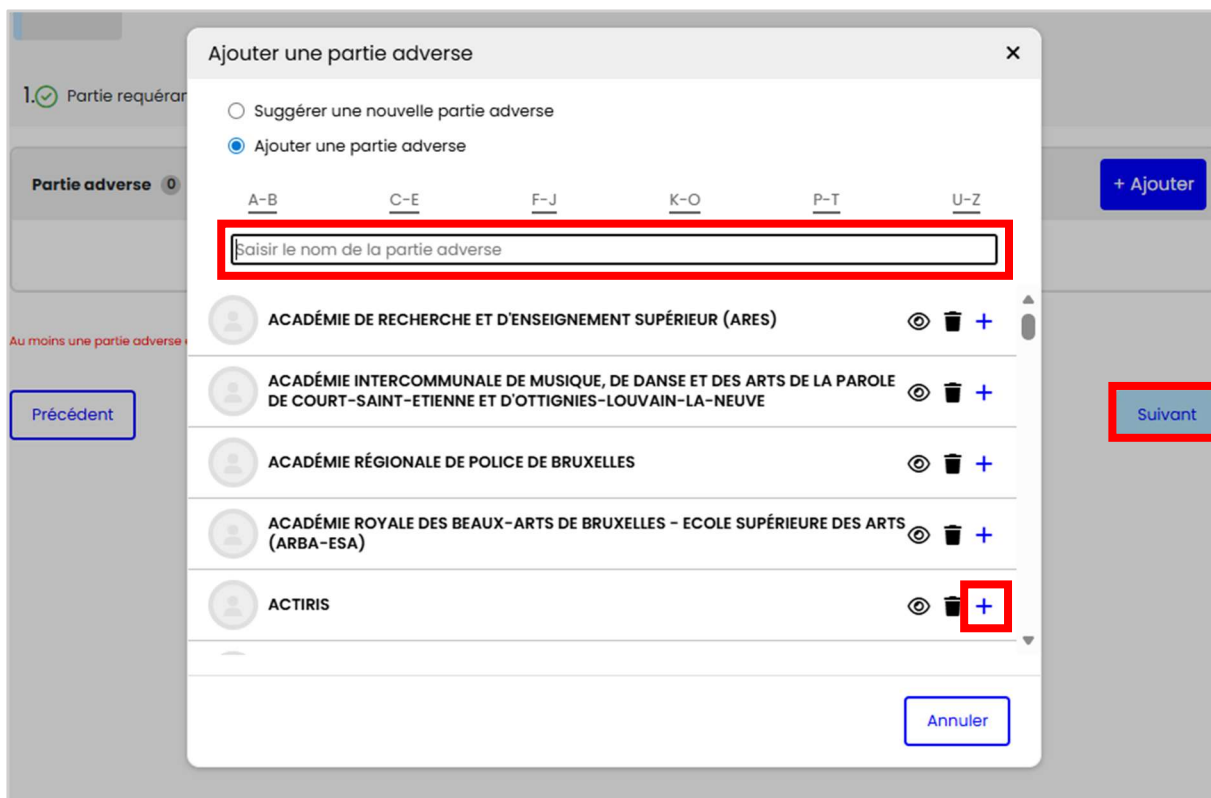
1. Partie requérar

Partie adverse 0

+ Ajouter

Au moins une partie adverse

Précédent

Suivant

Ajouter une partie adverse

×

Suggérer une nouvelle partie adverse

Ajouter une partie adverse

A-B C-E F-J K-O P-T U-Z

Saisir le nom de la partie adverse

ACADÉMIE DE RECHERCHE ET D'ENSEIGNEMENT SUPÉRIEUR (ARES)

ACADÉMIE INTERCOMMUNALE DE MUSIQUE, DE DANSE ET DES ARTS DE LA PAROLE DE COURT-SAINT-ETIENNE ET D'OTTIGNIES-LOUVAIN-LA-NEUVE

ACADÉMIE RÉGIONALE DE POLICE DE BRUXELLES

ACADÉMIE ROYALE DES BEAUX-ARTS DE BRUXELLES - ECOLE SUPÉRIEURE DES ARTS (ARBA-ESA)

ACTIRIS

Annuler